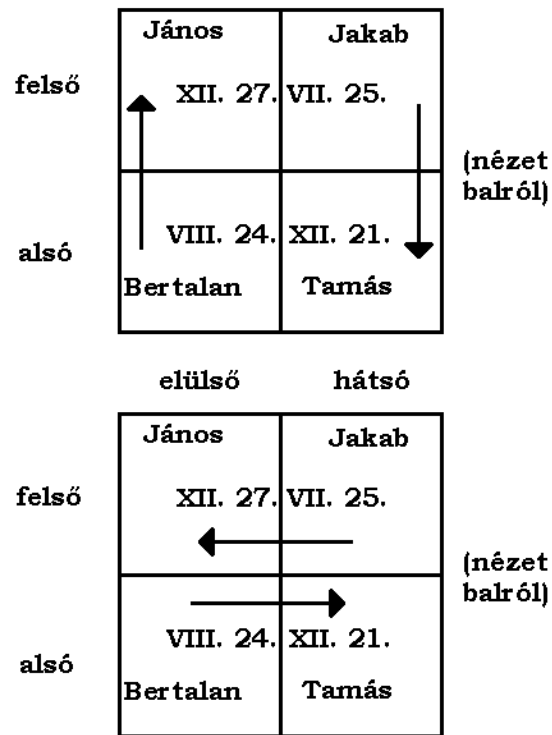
| János XII. 27. | Jakab VII. 25. |
|---|---|
| VIII. 24. Bertalan | XII. 21. Tamás |

felső

alsó

(nézet balról)

elülső hátsó

| János XII. 27. | Jakab VII. 25. |
|---|---|
| VIII. 24. Bertalan | XII. 21. Tamás |

felső

alsó

(nézet balról)